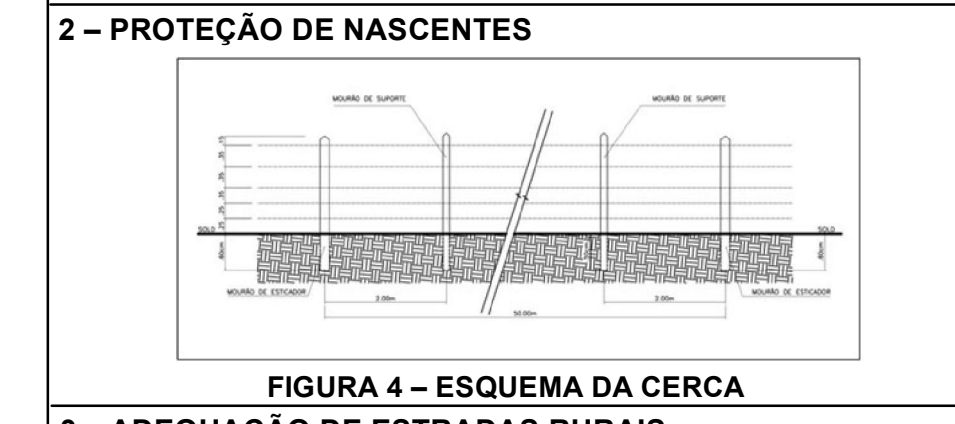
2 – PROTEÇÃO DE NASCENTES

MOURÃO DE SUPORTE

MOURÃO DE SUPORTE

15

35

35

35

25

SOLO

SOLO

60cm

60cm

MOURÃO DE ESTICADOR

MOURÃO DE ESTICADOR

2.00m

2.00m

50.00m

FIGURA 4 – ESQUEMA DA CERCA

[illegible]